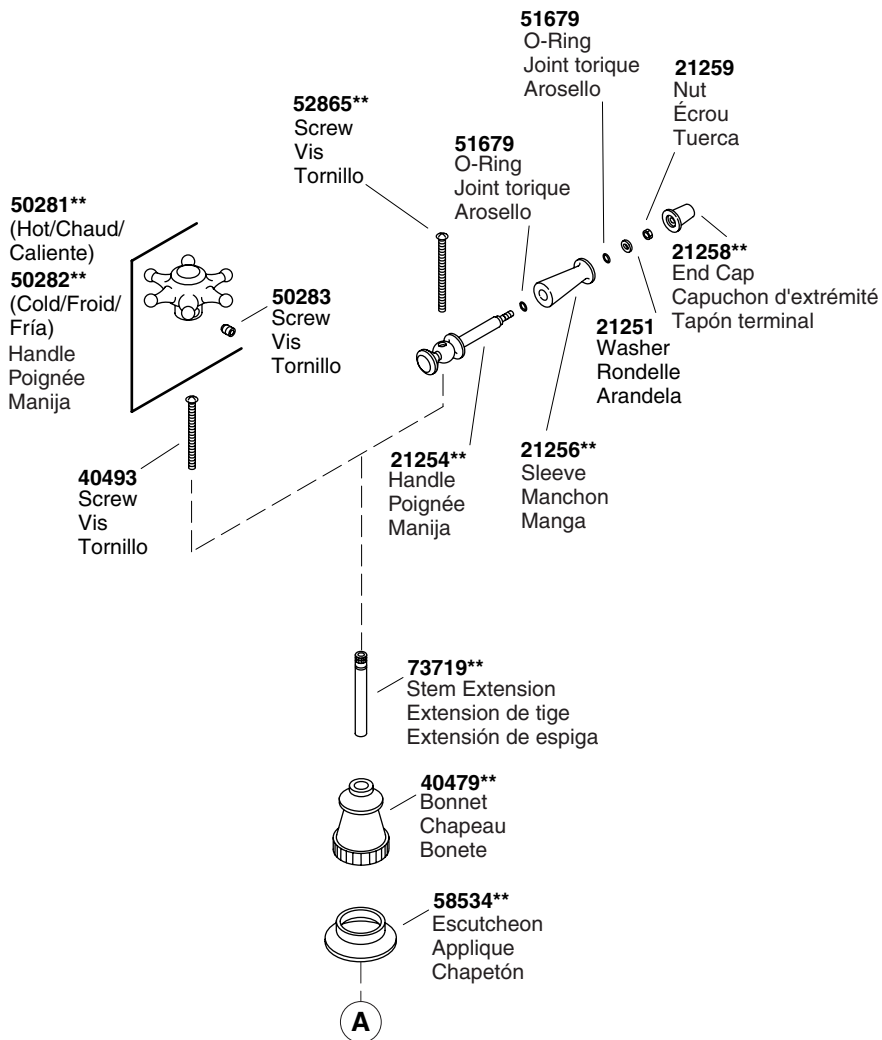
51679
O-Ring
Joint torique
Arosello

21259
Nut
Écrou
Tuerca

52865**
Screw
Vis
Tornillo

51679
O-Ring
Joint torique
Arosello

50281**
(Hot/Chaud/Caliente)
50282**
(Cold/Froid/Fría)
Handle
Poignée
Manija

50283
Screw
Vis
Tornillo

21258**
End Cap
Capuchon d'extrémité
Tapón terminal

21251
Washer
Rondelle
Arandela

21256**
Sleeve
Manchon
Manga

21254**
Handle
Poignée
Manija

40493
Screw
Vis
Tornillo

73719**
Stem Extension
Extension de tige
Extensión de espiga

40479**
Bonnet
Chapeau
Bonete

58534**
Escutcheon
Applique
Chapetón

A